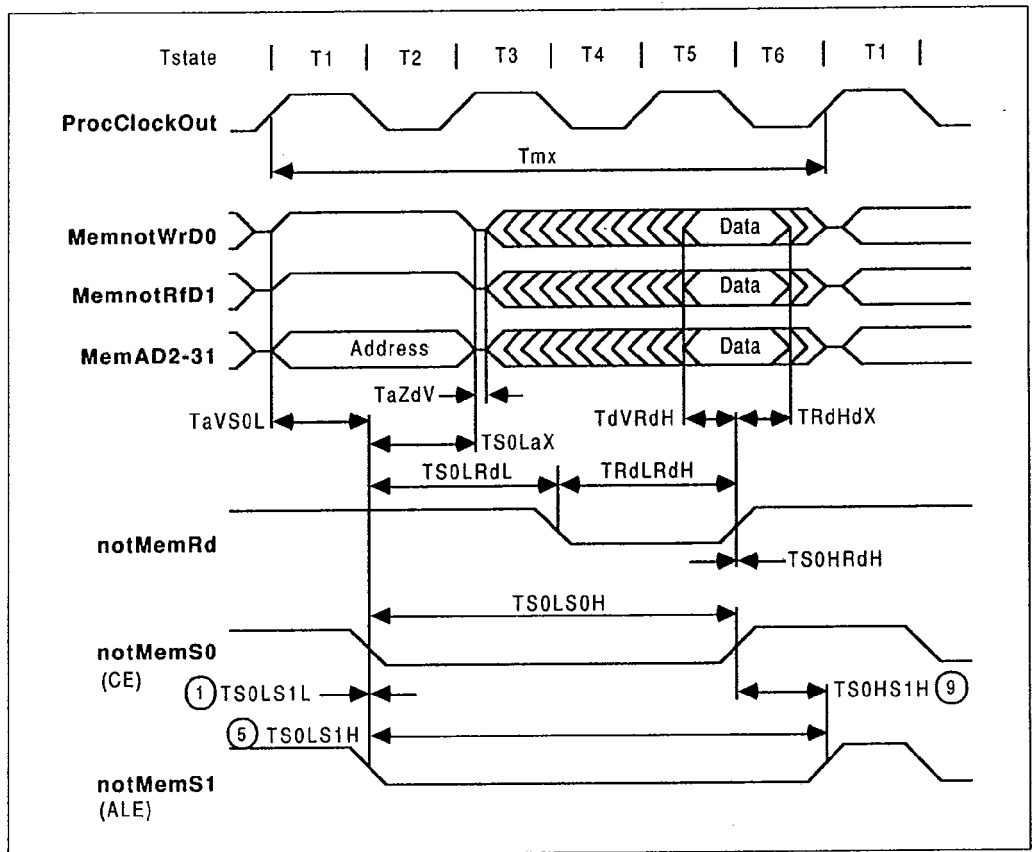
Tstate | T1 | T2 | T3 | T4 | T5 | T6 | T1 |

ProcClockOut

Tmx

MemnotWrD0

Data

MemnotRfD1

Data

MemAD2-31

Address

Data

TaZdV

TaVS0L

TdVRdH

TRdHdX

TS0LaX

TS0LRdL

TRdLRdH

notMemRd

TS0HRdH

TS0LS0H

notMemS0
(CE)

1 TS0LS1L

TS0HS1H 9

5 TS0LS1H

notMemS1
(ALE)